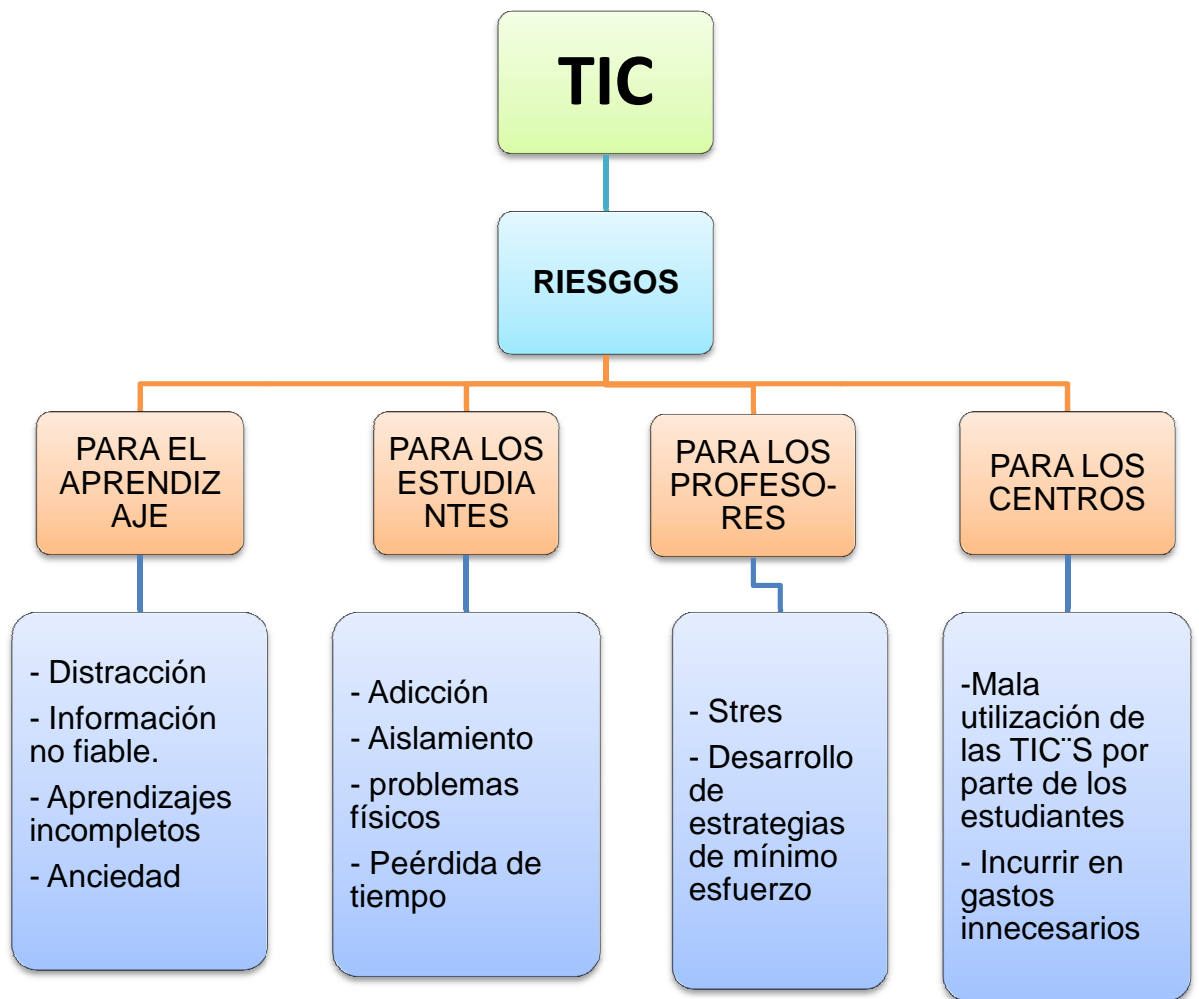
TIC

RIESGOS

PARA EL APRENDIZ AJE

PARA LOS ESTUDIA NTES

PARA LOS PROFESO- RES

PARA LOS CENTROS

- Distracción
- Información no fiable.
- Aprendizajes incompletos
- Anciedad

- Adicción
- Aislamiento
- problemas físicos
- Peérdida de tiempo

- Stres
- Desarrollo de estrategias de mínimo esfuerzo

-Mala utilización de las TIC¨S por parte de los estudiantes
- Incurrir en gastos innecesarios